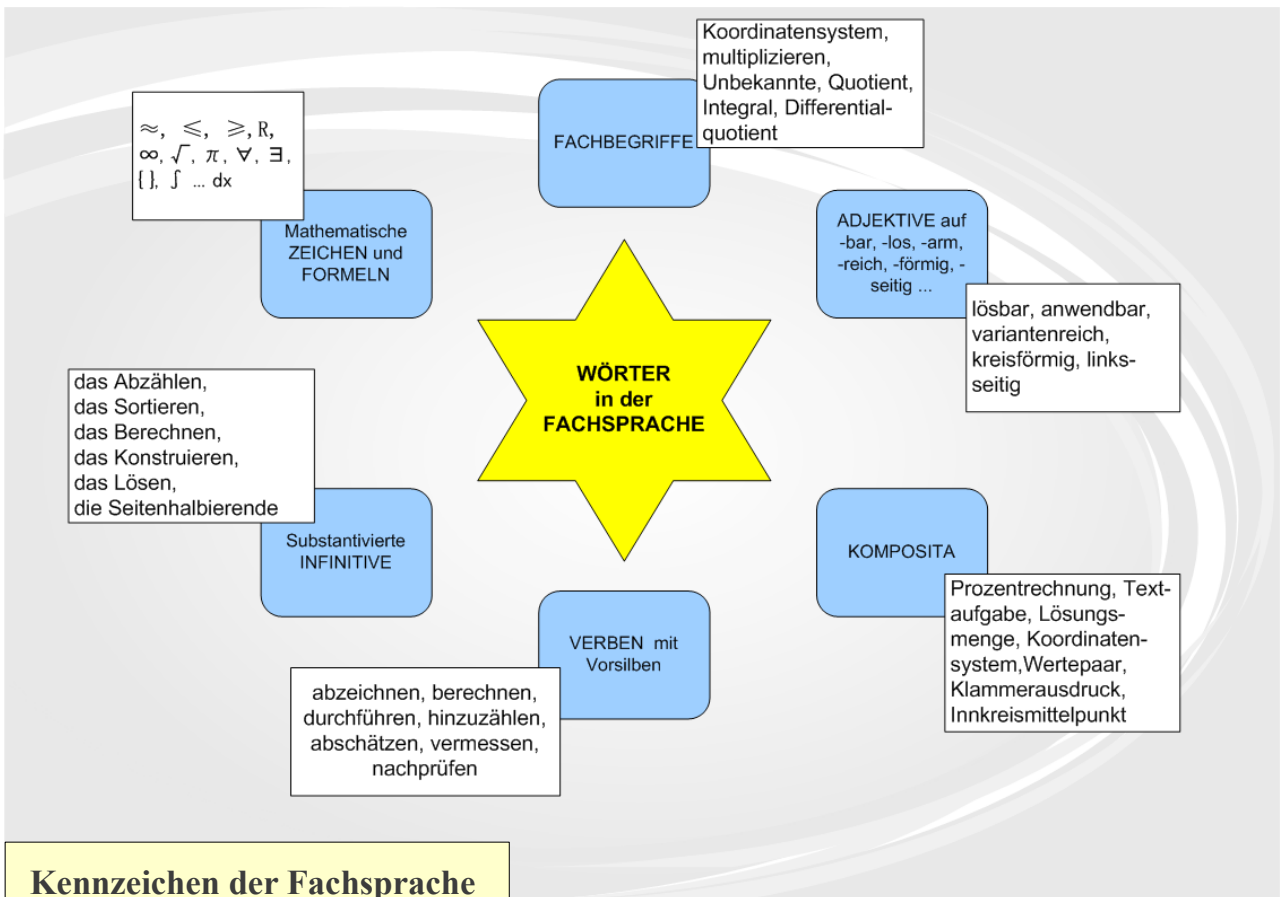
WÖRTER in der FACHSPRACHE

FACHBEGRIFFE

Koordinatensystem, multiplizieren, Unbekannte, Quotient, Integral, Differentialquotient

ADJEKTIVE auf -bar, -los, -arm, -reich, -förmig, -seitig ...

lösbar, anwendbar, variantenreich, kreisförmig, linksseitig

KOMPOSITA

Prozentrechnung, Textaufgabe, Lösungsmenge, Koordinatensystem,Wertepaar, Klammerausdruck, Innkreismittelpunkt

VERBEN mit Vorsilben

abzeichnen, berechnen, durchführen, hinzuzählen, abschätzen, vermessen, nachprüfen

Substantivierte INFINITIVE

das Abzählen, das Sortieren, das Berechnen, das Konstruieren, das Lösen, die Seitenhalbierende

Mathematische ZEICHEN und FORMELN

$\approx$, $\leqslant$, $\geqslant$, $\mathbb{R}$, $\infty$, $\sqrt{\ }$, $\pi$, $\forall$, $\exists$, $\{\}$, $\int$ ... dx

Kennzeichen der Fachsprache